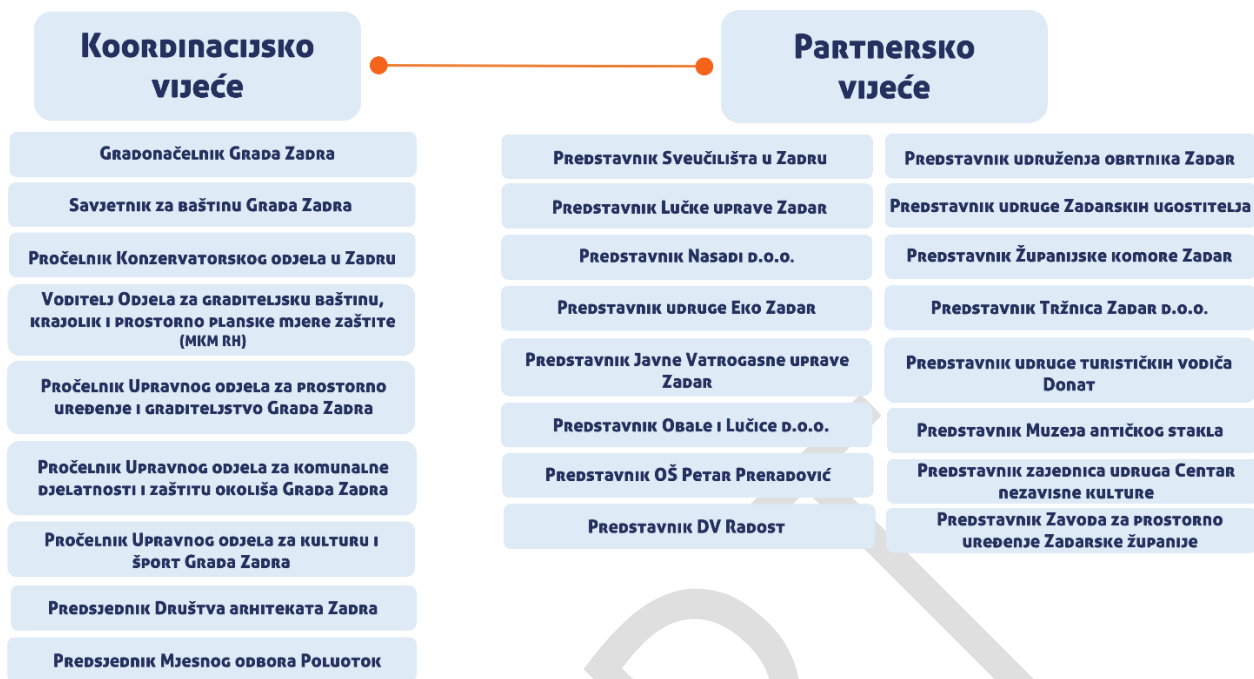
Koordinacijsko vijeće

Partnersko vijeće

Gradonačelnik Grada Zadra

Savjetnik za baštinu Grada Zadra

Pročelnik Konzervatorskog odjela u Zadru

Voditelj Odjela za graditeljsku baštinu, krajolik i prostorno planske mjere zaštite (MKM RH)

Pročelnik Upravnog odjela za prostorno uređenje i graditeljstvo Grada Zadra

Pročelnik Upravnog odjela za komunalne djelatnosti i zaštitu okoliša Grada Zadra

Pročelnik Upravnog odjela za kulturu i šport Grada Zadra

Predsjednik Društva arhitekata Zadra

Predsjednik Mjesnog odbora Poluotok

Predstavnik Sveučilišta u Zadru

Predstavnik Lučke uprave Zadar

Predstavnik Nasadi d.o.o.

Predstavnik udruge Eko Zadar

Predstavnik Javne Vatrogasne uprave Zadar

Predstavnik Obale i Lučice d.o.o.

Predstavnik OŠ Petar Preradović

Predstavnik DV Radost

Predstavnik udruženja obrtnika Zadar

Predstavnik udruge Zadarskih ugostitelja

Predstavnik Županijske komore Zadar

Predstavnik Tržnica Zadar d.o.o.

Predstavnik udruge turističkih vodiča Donat

Predstavnik Muzeja antičkog stakla

Predstavnik zajednica udruga Centar nezavisne kulture

Predstavnik Zavoda za prostorno uređenje Zadarske županije